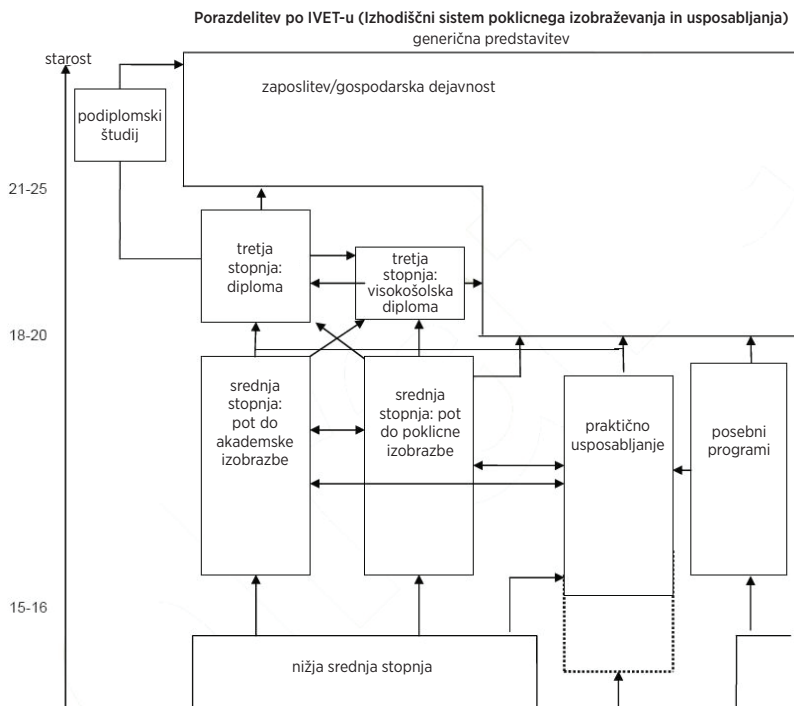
Porazdelitev po IVET-u (Izhodiščni sistem poklicnega izobraževanja in usposabljanja)
generična predstavitev

starost

21-25

18-20

15-16

zaposlitev/gospodarska dejavnost

podiplomski študij

tretja stopnja: diploma

tretja stopnja: visokošolska diploma

srednja stopnja: pot do akademske izobrazbe

srednja stopnja: pot do poklicne izobrazbe

praktično usposabljanje

posebni programi

nižja srednja stopnja